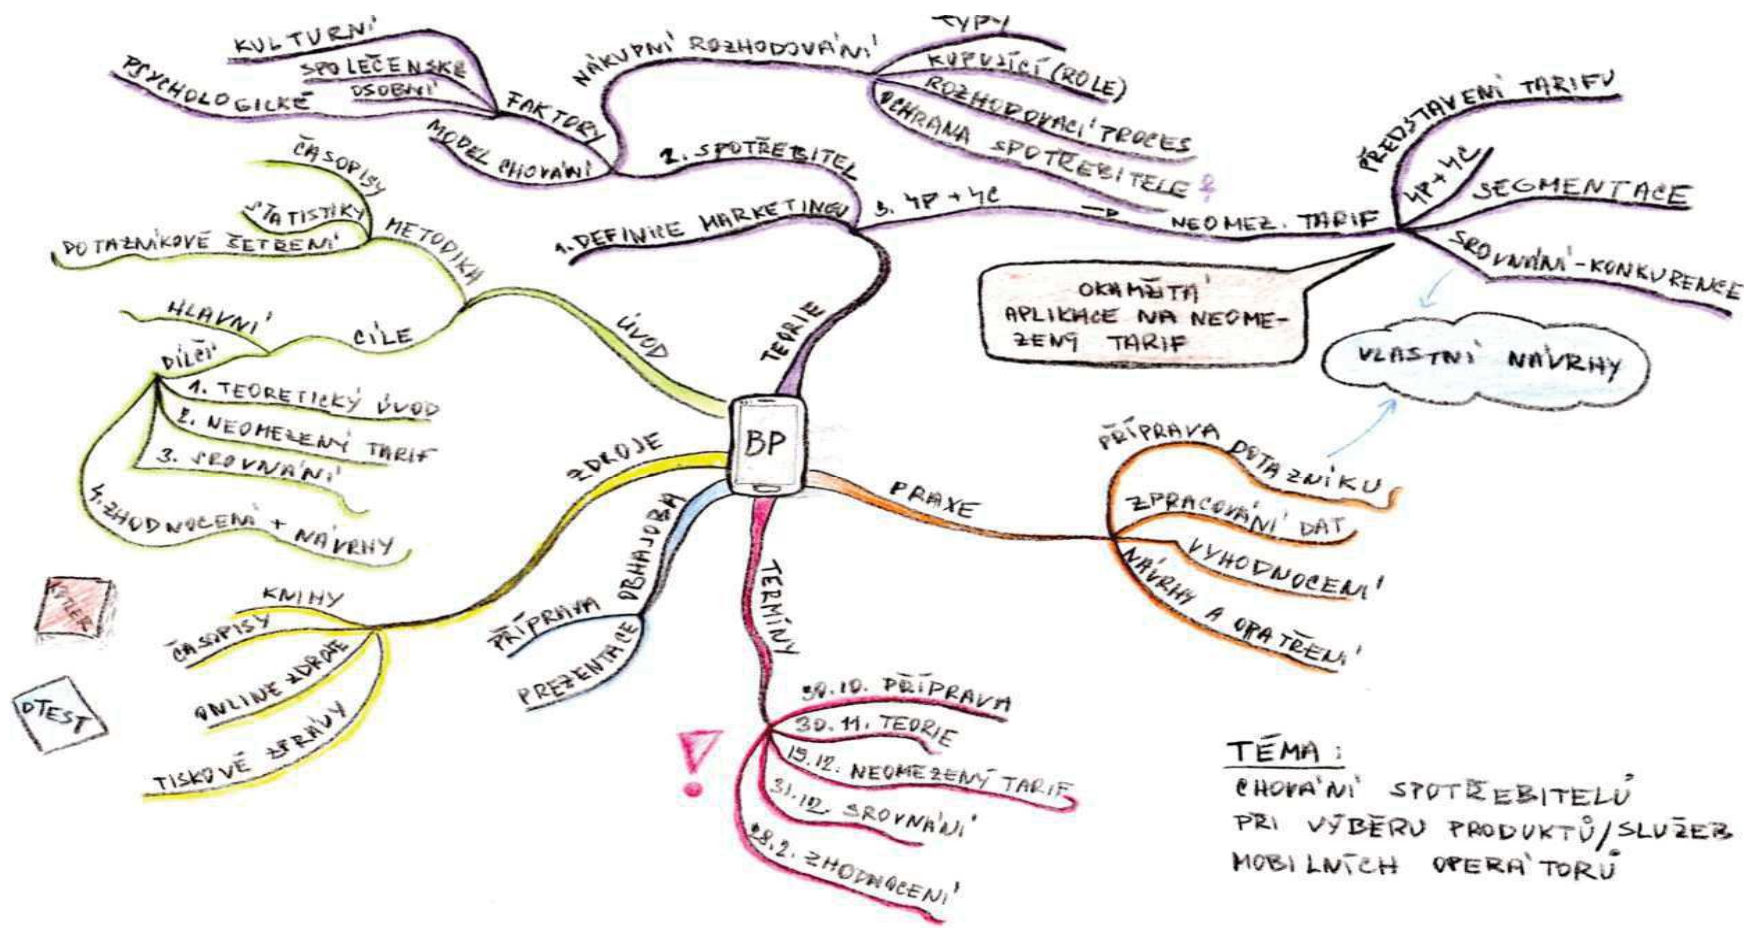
BP

TEORIE
1. DEFINICE MARKETINGU
2. SPOTŘEBITEL
MODEL CHOVÁNÍ
FAKTORY
KULTURNÍ
SPOLEČENSKÉ
OSOBNÍ
PSYCHOLOGICKÉ
NÁKUPNÍ ROZHODOVÁNÍ
TYPY
KUPUJÍCÍ (ROLE)
ROZHODOVACÍ PROCES
OCHRANA SPOTŘEBITELE
3. 4P + 4C
NEOMEZ. TARIF
PŘEDSTAVENÍ TARIFU
4P + 4C
SEGMENTACE
SROVNÁNÍ - KONKURENCE
OKAMŽITÁ APLIKACE NA NEOMEZENÝ TARIF
VLASTNÍ NÁVRHY

ÚVOD
METODIKA
ČASOPISY
STATISTIKY
DOTAZNÍKOVÉ ŠETŘENÍ
CÍLE
HLAVNÍ
DÍLČÍ
1. TEORETICKÝ ÚVOD
2. NEOMEZENÝ TARIF
3. SROVNÁNÍ
4. ZHODNOCENÍ + NÁVRHY

ZDROJE
KNIHY
ČASOPISY
ONLINE ZDROJE
TISKOVÉ ZPRÁVY
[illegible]
DTEST

OBHAJOBA
PŘÍPRAVA
PREZENTACE

TERMÍNY
30.10. PŘÍPRAVA
30.11. TEORIE
15.12. NEOMEZENÝ TARIF
31.12. SROVNÁNÍ
28.2. ZHODNOCENÍ

PRAXE
PŘÍPRAVA DOTAZNÍKU
ZPRACOVÁNÍ DAT
VYHODNOCENÍ
NÁVRHY A OPATŘENÍ

TÉMA:
CHOVÁNÍ SPOTŘEBITELŮ PŘI VÝBĚRU PRODUKTŮ/SLUŽEB MOBILNÍCH OPERÁTORŮ